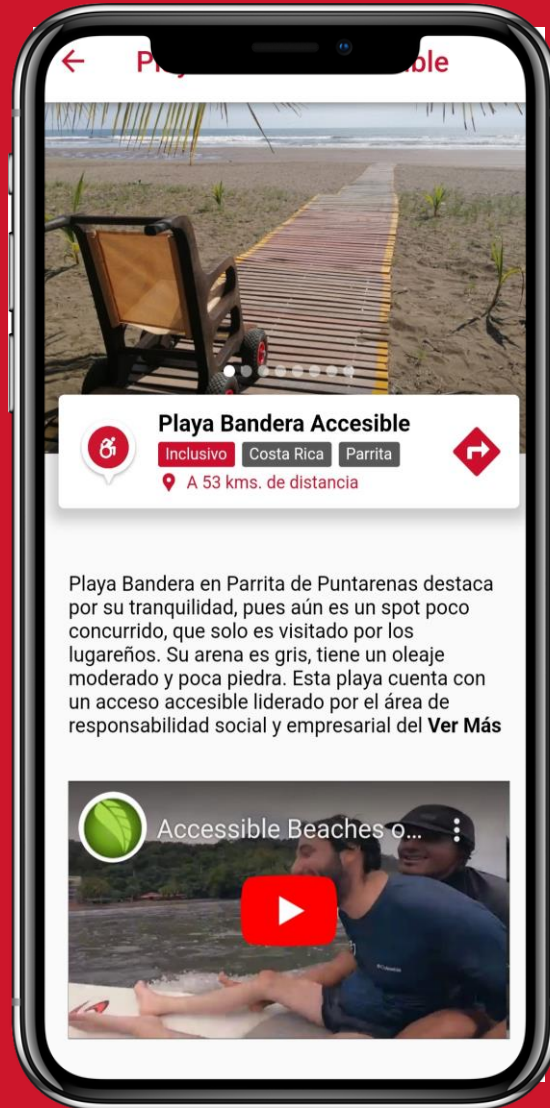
Pla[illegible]ble

Playa Bandera Accesible

Inclusivo Costa Rica Parrita

A 53 kms. de distancia

Playa Bandera en Parrita de Puntarenas destaca por su tranquilidad, pues aún es un spot poco concurrido, que solo es visitado por los lugareños. Su arena es gris, tiene un oleaje moderado y poca piedra. Esta playa cuenta con un acceso accesible liderado por el área de responsabilidad social y empresarial del **Ver Más**

Accessible Beaches o...